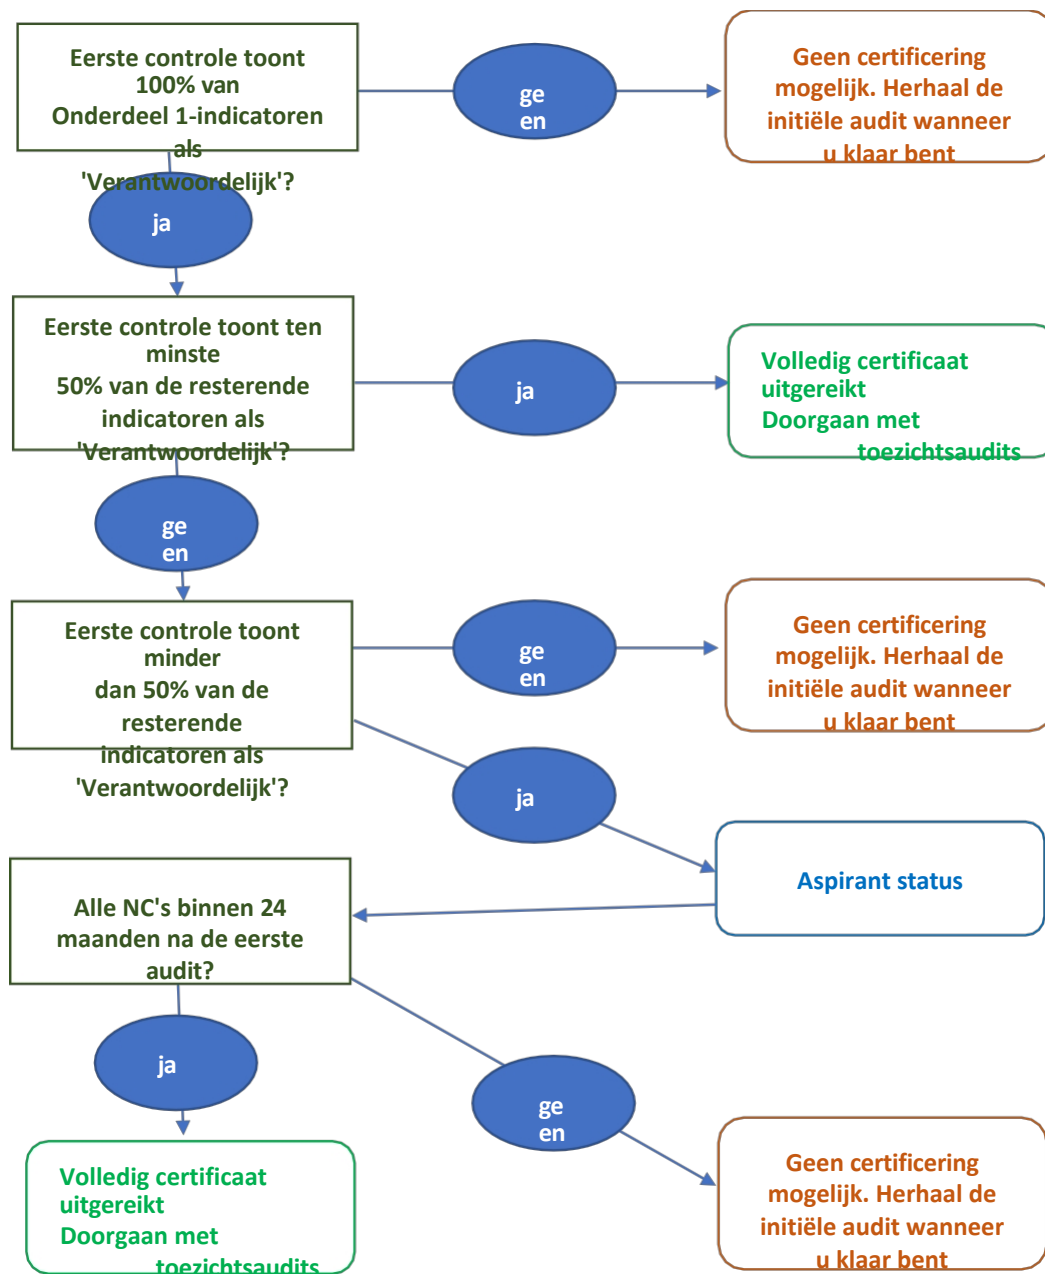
Eerste controle toont 100% van Onderdeel 1-indicatoren als 'Verantwoordelijk'?

ge en

Geen certificering mogelijk. Herhaal de initiële audit wanneer u klaar bent

ja

Eerste controle toont ten minste 50% van de resterende indicatoren als 'Verantwoordelijk'?

ja

Volledig certificaat uitgereikt
Doorgaan met toezichtsaudits

ge en

Eerste controle toont minder dan 50% van de resterende indicatoren als 'Verantwoordelijk'?

ge en

Geen certificering mogelijk. Herhaal de initiële audit wanneer u klaar bent

ja

Aspirant status

Alle NC's binnen 24 maanden na de eerste audit?

ja

ge en

Volledig certificaat uitgereikt
Doorgaan met toezichtsaudits

Geen certificering mogelijk. Herhaal de initiële audit wanneer u klaar bent